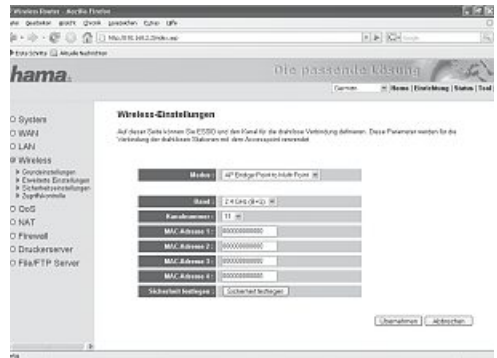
Wireless Router - Mozilla Firefox
Datei Bearbeiten Ansicht Chronik Lesezeichen Extras Hilfe
http://192.168.2.1/index.asp
Erste Schritte Aktuelle Nachrichten
hama.
Die passende Lösung
German | Home | Einrichtung | Status | Tool

System
WAN
LAN
Wireless
Grundeinstellungen
Erweiterte Einstellungen
Sicherheitseinstellungen
Zugriffskontrolle
QoS
NAT
Firewall
Druckerserver
File/FTP Server

Wireless-Einstellungen

Auf dieser Seite können Sie ESSID und den Kanal für die drahtlose Verbindung definieren. Diese Parameter werden für die Verbindung der drahtlosen Stationen mit dem Accesspoint verwendet.

| | |
|---|---|
| Modus : | AP Bridge(Point to Multi-Point) |
| Band : | 2.4 GHz (B+G) |
| Kanalnummer : | 11 |
| MAC Adresse 1 : | 000000000000 |
| MAC Adresse 2 : | 000000000000 |
| MAC Adresse 3 : | 000000000000 |
| MAC Adresse 4 : | 000000000000 |
| Sicherheit festlegen : | Sicherheit festlegen |

Übernehmen Abbrechen

Fertig